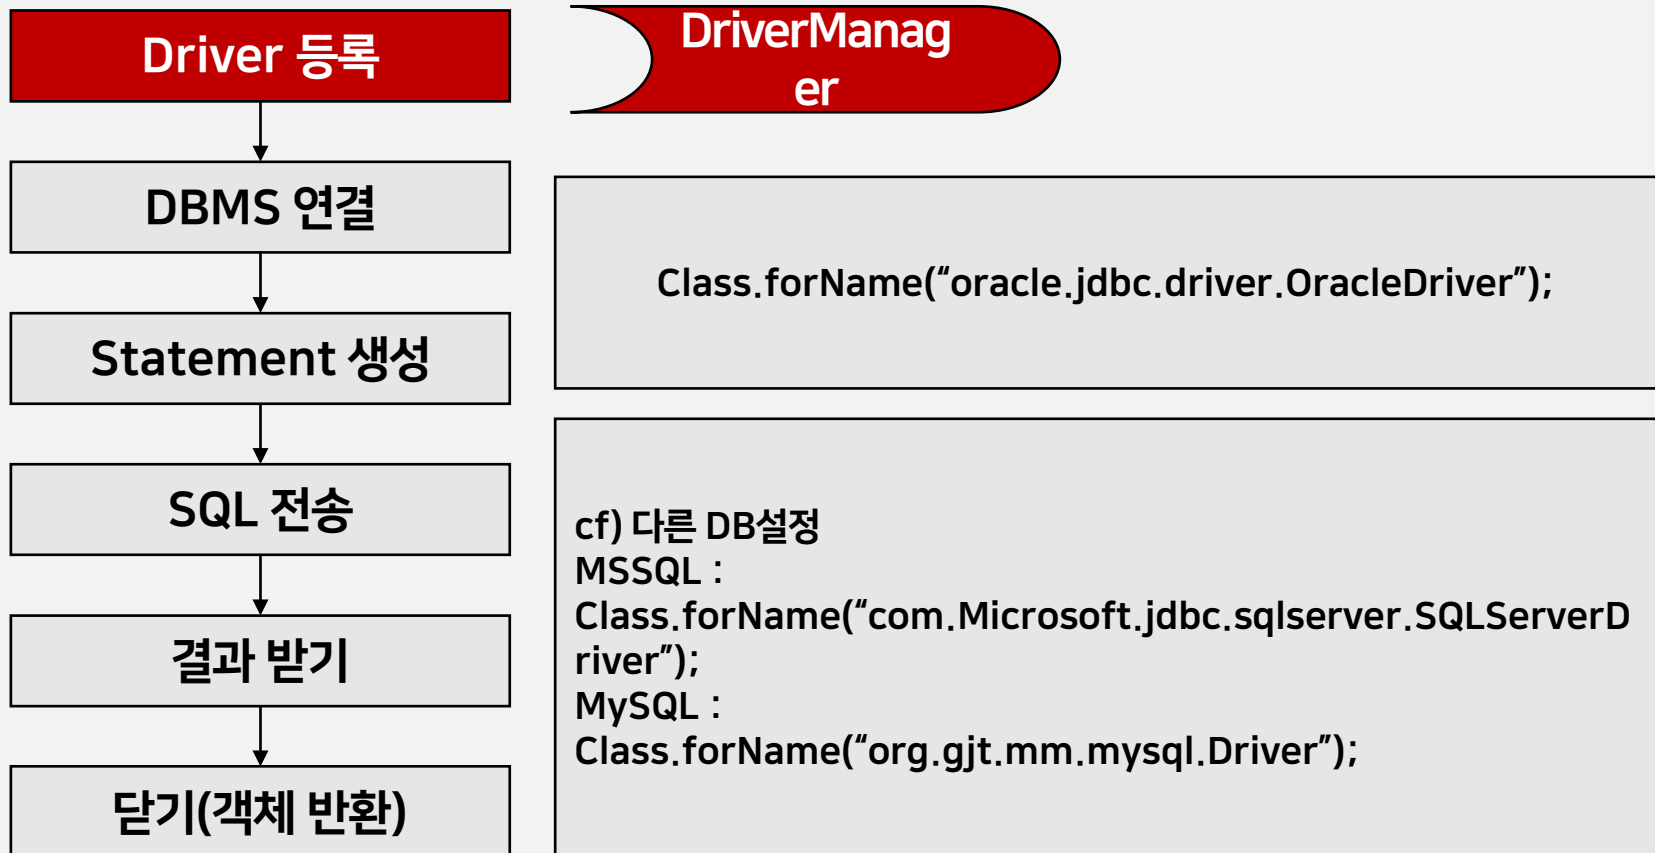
Driver 등록

DBMS 연결

Statement 생성

SQL 전송

결과 받기

닫기(객체 반환)

DriverManager

Class.forName("oracle.jdbc.driver.OracleDriver");

cf) 다른 DB설정
MSSQL :
Class.forName("com.Microsoft.jdbc.sqlserver.SQLServerDriver");
MySQL :
Class.forName("org.gjt.mm.mysql.Driver");